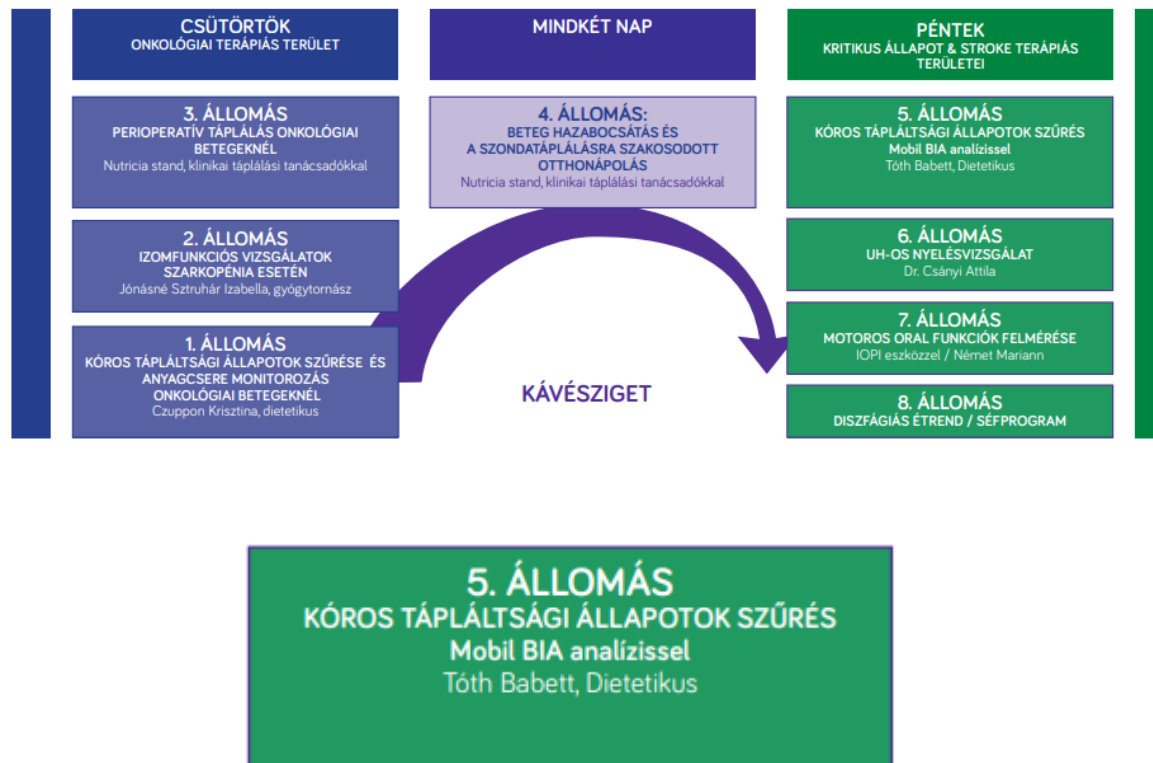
CSÜTÖRTÖK
ONKOLÓGIAI TERÁPIÁS TERÜLET

MINDKÉT NAP

PÉNTEK
KRITIKUS ÁLLAPOT & STROKE TERÁPIÁS TERÜLETEI

3. ÁLLOMÁS
PERIOPERATÍV TÁPLÁLÁS ONKOLÓGIAI BETEGEKNÉL
Nutricia stand, klinikai táplálási tanácsadókkal

2. ÁLLOMÁS
IZOMFUNKCIÓS VIZSGÁLATOK SZARKOPÉNIA ESETÉN
Jónásné Sztruhár Izabella, gyógytornász

1. ÁLLOMÁS
KÓROS TÁPLÁLTSÁGI ÁLLAPOTOK SZŰRÉSE ÉS ANYAGCSERE MONITOROZÁS ONKOLÓGIAI BETEGEKNÉL
Czuppon Krisztina, dietetikus

4. ÁLLOMÁS:
BETEG HAZABOCSÁTÁS ÉS A SZONDATÁPLÁLÁSRA SZAKOSODOTT OTTHONÁPOLÁS
Nutricia stand, klinikai táplálási tanácsadókkal

KÁVÉSZIGET

5. ÁLLOMÁS
KÓROS TÁPLÁLTSÁGI ÁLLAPOTOK SZŰRÉS
Mobil BIA analízissel
Tóth Babett, Dietetikus

6. ÁLLOMÁS
UH-OS NYELÉSVIZSGÁLAT
Dr. Csányi Attila

7. ÁLLOMÁS
MOTOROS ORAL FUNKCIÓK FELMÉRÉSE
IOPI eszközzel / Német Mariann

8. ÁLLOMÁS
DISZFÁGIÁS ÉTREND / SÉFPROGRAM

5. ÁLLOMÁS
KÓROS TÁPLÁLTSÁGI ÁLLAPOTOK SZŰRÉS
Mobil BIA analízissel
Tóth Babett, Dietetikus